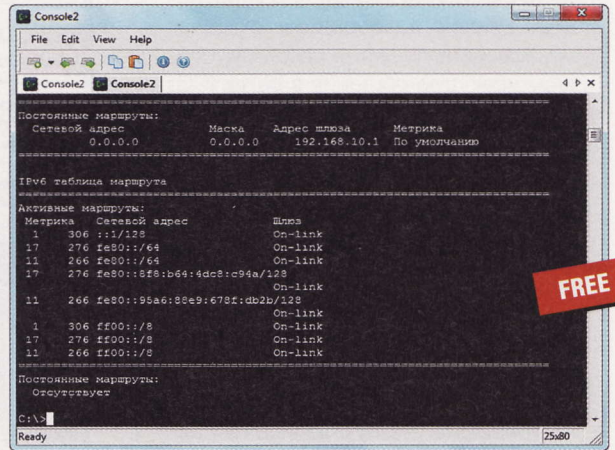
Console2

File Edit View Help

Console2 Console2

===========================================================================
Постоянные маршруты:
Сетевой адрес Маска Адрес шлюза Метрика
0.0.0.0 0.0.0.0 192.168.10.1 По умолчанию
===========================================================================

IPv6 таблица маршрута
===========================================================================
Активные маршруты:
Метрика Сетевой адрес Шлюз
1 306 ::1/128 On-link
17 276 fe80::/64 On-link
11 266 fe80::/64 On-link
17 276 fe80::8f8:b64:4dc8:c94a/128
On-link
11 266 fe80::95a6:88e9:678f:db2b/128
On-link
1 306 ff00::/8 On-link
17 276 ff00::/8 On-link
11 266 ff00::/8 On-link
===========================================================================
Постоянные маршруты:
Отсутствует

C:\>

FREE

Ready 25x80